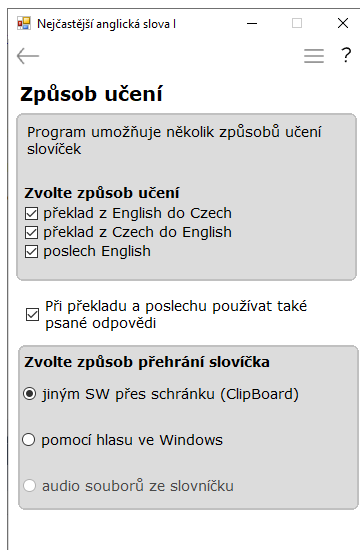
Nejčastější anglická slova I

?

Způsob učení

Program umožňuje několik způsobů učení slovíček

Zvolte způsob učení
☑ překlad z English do Czech
☑ překlad z Czech do English
☑ poslech English

☑ Při překladu a poslechu používat také psané odpovědi

Zvolte způsob přehrání slovíčka
◉ jiným SW přes schránku (ClipBoard)
○ pomocí hlasu ve Windows
○ audio souborů ze slovníčku